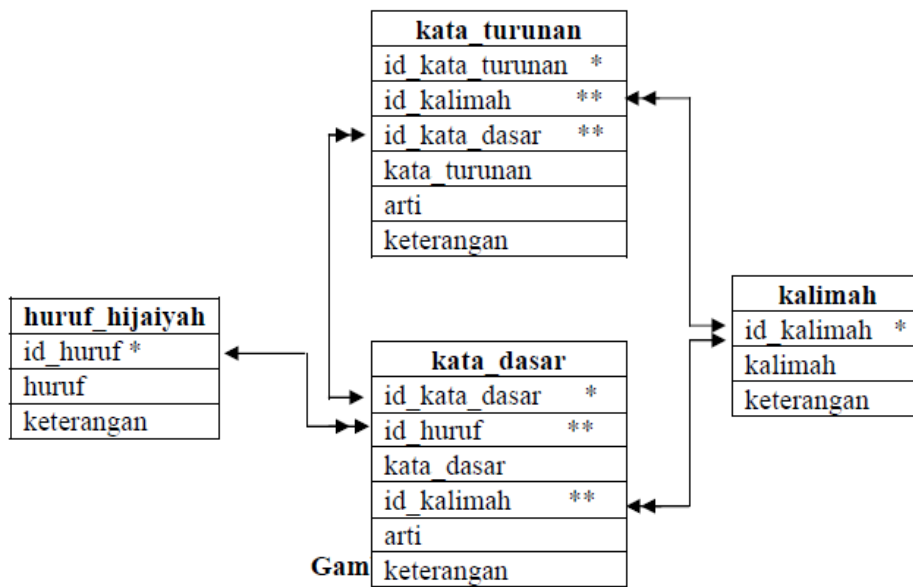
| kata_turunan |
|---|
| id_kata_turunan * |
| id_kalimah ** |
| id_kata_dasar ** |
| kata_turunan |
| arti |
| keterangan |

| huruf_hijaiyah |
|---|
| id_huruf * |
| huruf |
| keterangan |

| kata_dasar |
|---|
| id_kata_dasar * |
| id_huruf ** |
| kata_dasar |
| id_kalimah ** |
| arti |
| keterangan |

| kalimah |
|---|
| id_kalimah * |
| kalimah |
| keterangan |

Gam